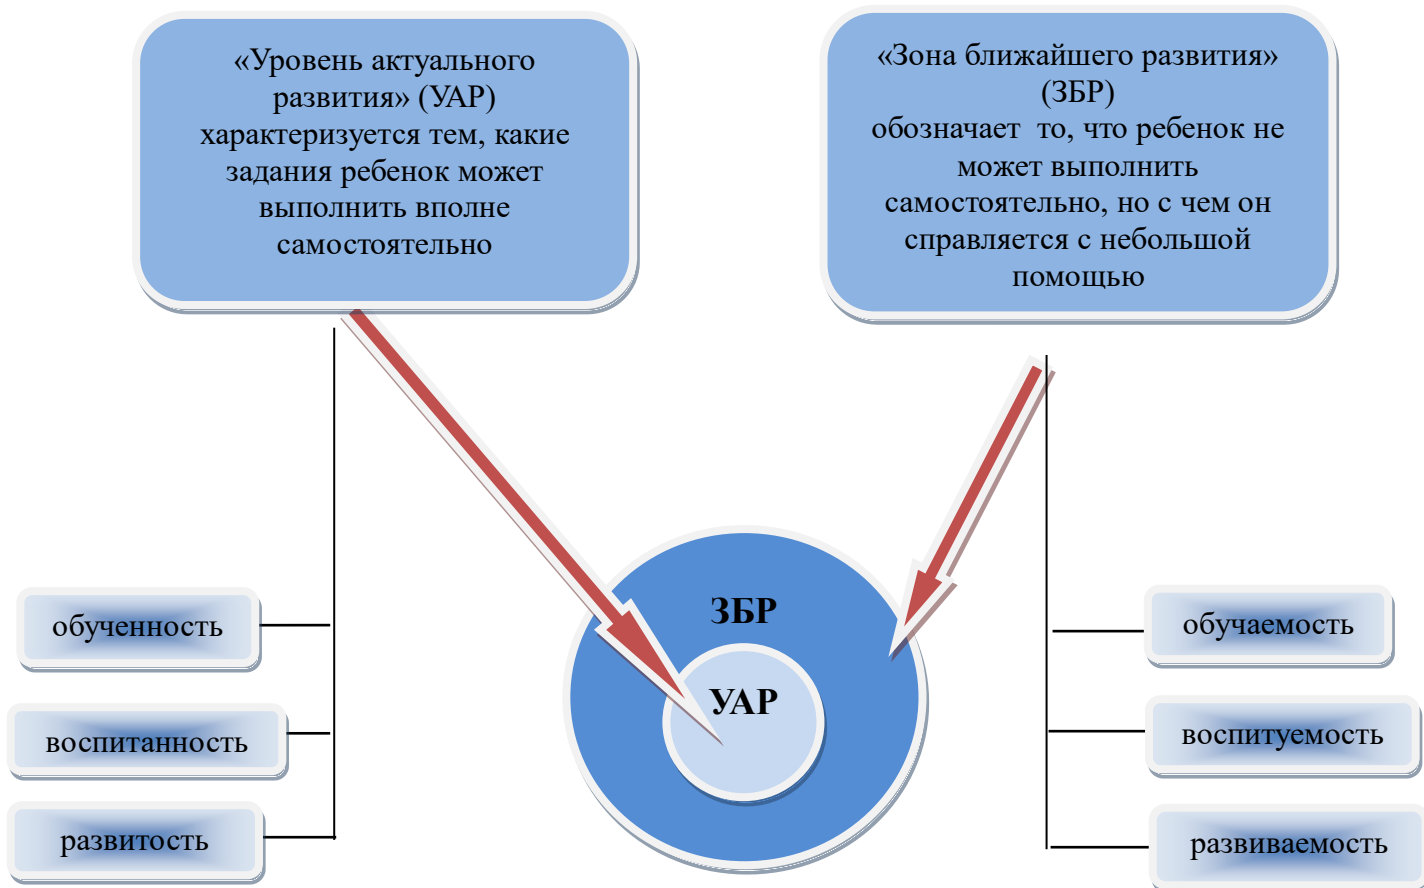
«Уровень актуального развития» (УАР) характеризуется тем, какие задания ребенок может выполнить вполне самостоятельно

«Зона ближайшего развития» (ЗБР) обозначает то, что ребенок не может выполнить самостоятельно, но с чем он справляется с небольшой помощью

обученность

воспитанность

развитость

ЗБР

УАР

обучаемость

воспитуемость

развиваемость